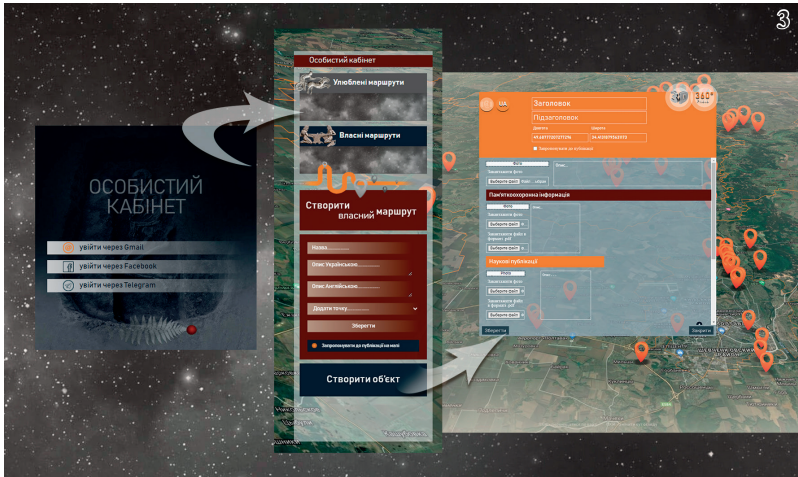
3

ОСОБИСТИЙ КАБІНЕТ

увійти через Gmail
увійти через Facebook
увійти через Telegram

Особистий кабінет
Улюблені маршрути
Власні маршрути
Створити власний маршрут
Назва
Опис Українською
Опис Англійською
Додати точку
Зберегти
Запропонувати до публікації на мапі
Створити об'єкт

UA
Заголовок
Підзаголовок
Довгота
Широта
Запропонувати до публікації
Фото
Завантажити фото
Виберіть файл
Пам'яткоохоронна інформація
Фото
Завантажити фото
Виберіть файл
Завантажити файл в форматі .pdf
Виберіть файл
Наукові публікації
Фото
Завантажити фото
Виберіть файл
Завантажити файл в форматі .pdf
Виберіть файл
Зберегти
Закрити
360°